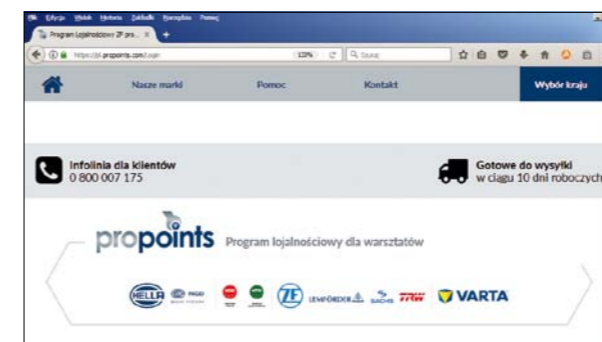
Plik Edycja Widok Historia Zakładki Narzędzia Pomoc

Program lojalnościowy ZF pro... ×

https://pl.propoints.com/Login

110%

Szukaj

Nasze marki

Pomoc

Kontakt

Wybór kraju

Infolinia dla klientów
0 800 007 175

Gotowe do wysyłki
w ciągu 10 dni roboczych

propoints Program lojalnościowy dla warsztatów

HELLA

ZF

LEMFÖRDER

SACHS

TRW

VARTA